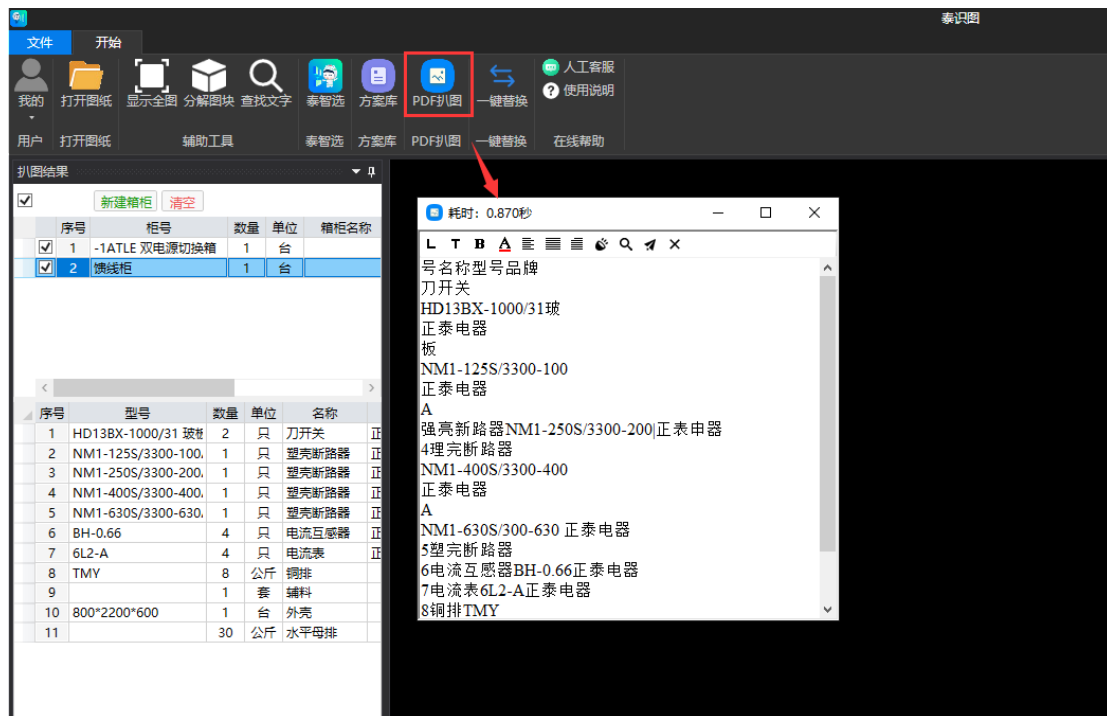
泰识图

文件 开始

我的 打开图纸 显示全图 分解图块 查找文字 泰智选 方案库 PDF扒图 一键替换 人工客服 使用说明

用户 打开图纸 辅助工具 泰智选 方案库 PDF扒图 一键替换 在线帮助

扒图结果

新建箱柜 清空

| | 序号 | 柜号 | 数量 | 单位 | 箱柜名称 |
|---|---|---|---|---|---|
| ☑ | 1 | -1ATLE 双电源切换箱 | 1 | 台 | |
| ☑ | 2 | 馈线柜 | 1 | 台 | |

| 序号 | 型号 | 数量 | 单位 | 名称 | |
|---|---|---|---|---|---|
| 1 | HD13BX-1000/31 玻 | 2 | 只 | 刀开关 | 正 |
| 2 | NM1-125S/3300-100 | 1 | 只 | 塑壳断路器 | 正 |
| 3 | NM1-250S/3300-200 | 1 | 只 | 塑壳断路器 | 正 |
| 4 | NM1-400S/3300-400 | 1 | 只 | 塑壳断路器 | 正 |
| 5 | NM1-630S/3300-630 | 1 | 只 | 塑壳断路器 | 正 |
| 6 | BH-0.66 | 4 | 只 | 电流互感器 | 正 |
| 7 | 6L2-A | 4 | 只 | 电流表 | 正 |
| 8 | TMY | 8 | 公斤 | 铜排 | |
| 9 | | 1 | 套 | 辅料 | |
| 10 | 800*2200*600 | 1 | 台 | 外壳 | |
| 11 | | 30 | 公斤 | 水平母排 | |

耗时：0.870秒

L T B A

号名称型号品牌
刀开关
HD13BX-1000/31玻
正泰电器
板
NM1-125S/3300-100
正泰电器
A
强亮新路器NM1-250S/3300-200|正表申器
4理完断路器
NM1-400S/3300-400
正泰电器
A
NM1-630S/300-630 正泰电器
5塑完断路器
6电流互感器BH-0.66正泰电器
7电流表6L2-A正泰电器
8铜排TMY